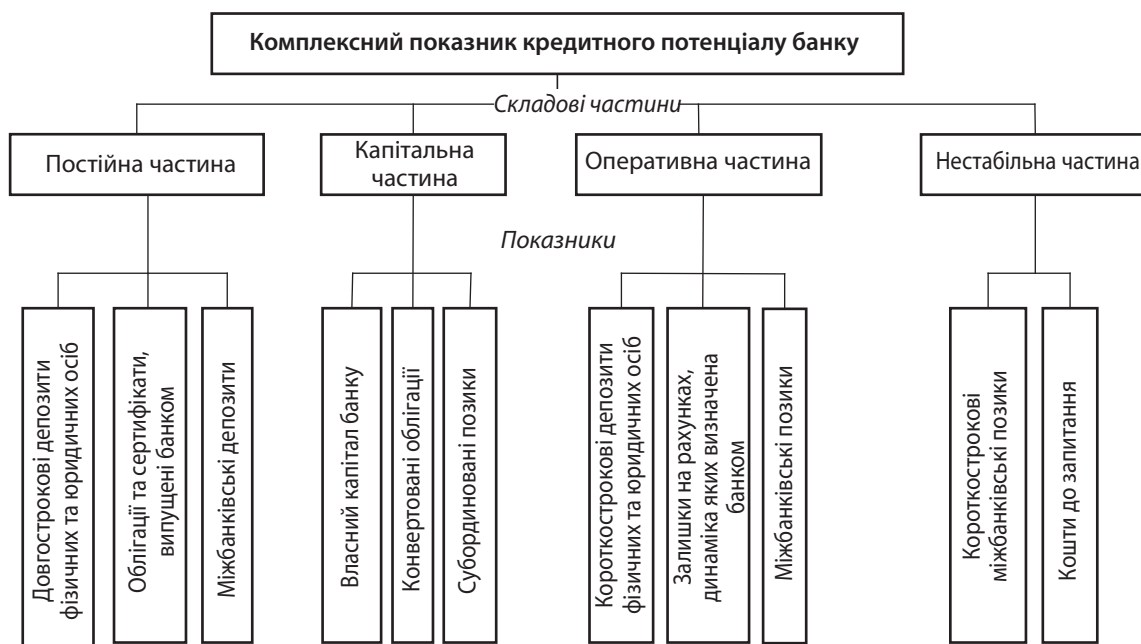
Комплексний показник кредитного потенціалу банку

Складові частини

Постійна частина

Капітальна частина

Оперативна частина

Нестабільна частина

Показники

Довгострокові депозити фізичних та юридичних осіб

Облігації та сертифікати, випущені банком

Міжбанківські депозити

Власний капітал банку

Конвертовані облігації

Субординовані позики

Короткострокові депозити фізичних та юридичних осіб

Залишки на рахунках, динаміка яких визначена банком

Міжбанківські позики

Короткострокові міжбанківські позики

Кошти до запитання